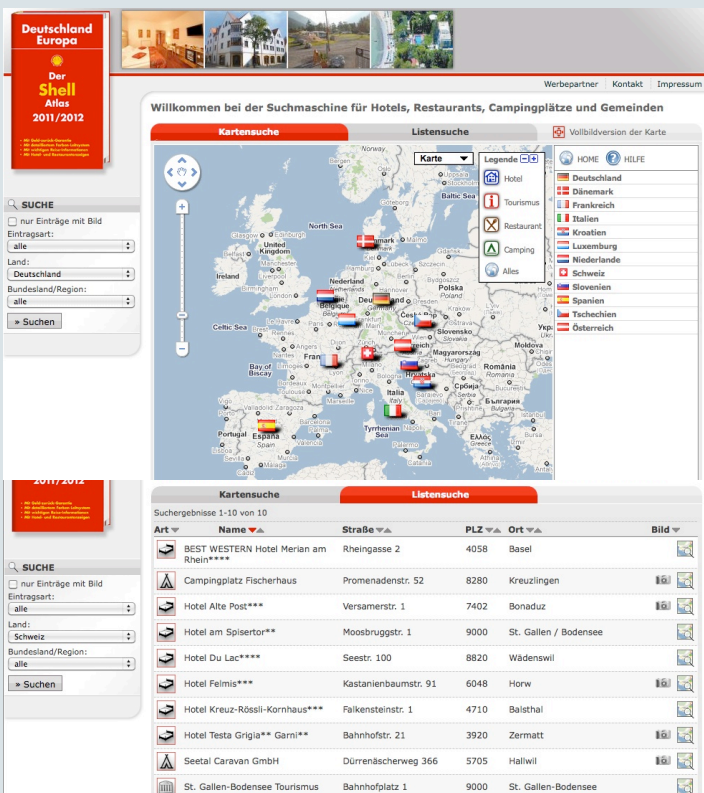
Deutschland Europa

Der Shell Atlas

2011/2012

Werbepartner | Kontakt | Impressum

Willkommen bei der Suchmaschine für Hotels, Restaurants, Campingplätze und Gemeinden

Kartensuche

Listensuche

Vollbildversion der Karte

SUCHE

nur Einträge mit Bild

Eintragsart:

alle

Land:

Deutschland

Bundesland/Region:

alle

» Suchen

Karte

Legende

Hotel

Tourismus

Restaurant

Camping

Alles

HOME HILFE

Deutschland
Dänemark
Frankreich
Italien
Kroatien
Luxemburg
Niederlande
Schweiz
Slovenien
Spanien
Tschechien
Österreich

Norway, North Sea, Baltic Sea, United Kingdom, Ireland, Nederland, Belgique, Polska, Celtic Sea, France, Bay of Biscay, Slovensko, Magyarország, România, Moldova, Hrvatska, Србија, Italia, България, Portugal, España, Tyrrhenian Sea, Ελλάς, Glasgow, Edinburgh, Dublin, Birmingham, London, Hamburg, Bremen, Hannover, Berlin, Szczecin, Poznań, Warszawa, Kraków, Paris, Lyon, Bordeaux, Montpellier, Toulouse, Marseille, Valladolid, Zaragoza, Barcelona, Madrid, Lisboa, Sevilla, Napoli, Bucureşti, Sofia

2011/2012

SUCHE

nur Einträge mit Bild

Eintragsart:

alle

Land:

Schweiz

Bundesland/Region:

alle

» Suchen

Kartensuche

Listensuche

Suchergebnisse 1-10 von 10

| Art | Name | Straße | PLZ | Ort | Bild |
|---|---|---|---|---|---|
| | BEST WESTERN Hotel Merian am Rhein**** | Rheingasse 2 | 4058 | Basel | |
| | Campingplatz Fischerhaus | Promenadenstr. 52 | 8280 | Kreuzlingen | |
| | Hotel Alte Post*** | Versamerstr. 1 | 7402 | Bonaduz | |
| | Hotel am Spisertor** | Moosbruggstr. 1 | 9000 | St. Gallen / Bodensee | |
| | Hotel Du Lac**** | Seestr. 100 | 8820 | Wädenswil | |
| | Hotel Felmis*** | Kastanienbaumstr. 91 | 6048 | Horw | |
| | Hotel Kreuz-Rössli-Kornhaus*** | Falkensteinstr. 1 | 4710 | Balsthal | |
| | Hotel Testa Grigia** Garni** | Bahnhofstr. 21 | 3920 | Zermatt | |
| | Seetal Caravan GmbH | Dürrenäscherweg 366 | 5705 | Hallwil | |
| | St. Gallen-Bodensee Tourismus | Bahnhofplatz 1 | 9000 | St. Gallen-Bodensee | |